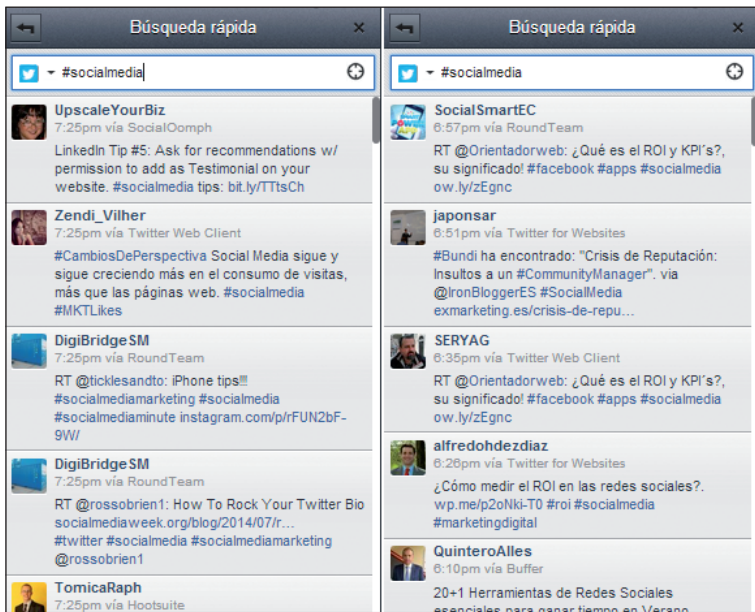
Búsqueda rápida

#socialmedia

UpscaleYourBiz
7:25pm via SocialOomph
LinkedIn Tip #5: Ask for recommendations w/ permission to add as Testimonial on your website. #socialmedia tips: bit.ly/TTtsCh

Zendi_Vilher
7:25pm via Twitter Web Client
#CambiosDePerspectiva Social Media sigue y sigue creciendo más en el consumo de visitas, más que las páginas web. #socialmedia #MKTLikes

DigiBridgeSM
7:25pm via RoundTeam
RT @ticklesandto: iPhone tips!!! #socialmediamarketing #socialmedia #socialmediaminute instagram.com/p/rFUN2bF-9W/

DigiBridgeSM
7:25pm via RoundTeam
RT @rossobrien1: How To Rock Your Twitter Bio socialmediaweek.org/blog/2014/07/r… #twitter #socialmedia #socialmediamarketing @rossobrien1

TomicaRaph
7:25pm via Hootsuite

Búsqueda rápida

#socialmedia

SocialSmartEC
6:57pm via RoundTeam
RT @Orientadorweb: ¿Qué es el ROI y KPI´s?, su significado! #facebook #apps #socialmedia ow.ly/zEgnc

japonsar
6:51pm via Twitter for Websites
#Bundi ha encontrado: "Crisis de Reputación: Insultos a un #CommunityManager". via @IronBloggerES #SocialMedia exmarketing.es/crisis-de-repu…

SERYAG
6:35pm via Twitter Web Client
RT @Orientadorweb: ¿Qué es el ROI y KPI´s?, su significado! #facebook #apps #socialmedia ow.ly/zEgnc

alfredohdezdiaz
6:26pm via Twitter for Websites
¿Cómo medir el ROI en las redes sociales?. wp.me/p2oNki-T0 #roi #socialmedia #marketingdigital

QuinteroAlles
6:10pm via Buffer
20+1 Herramientas de Redes Sociales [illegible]